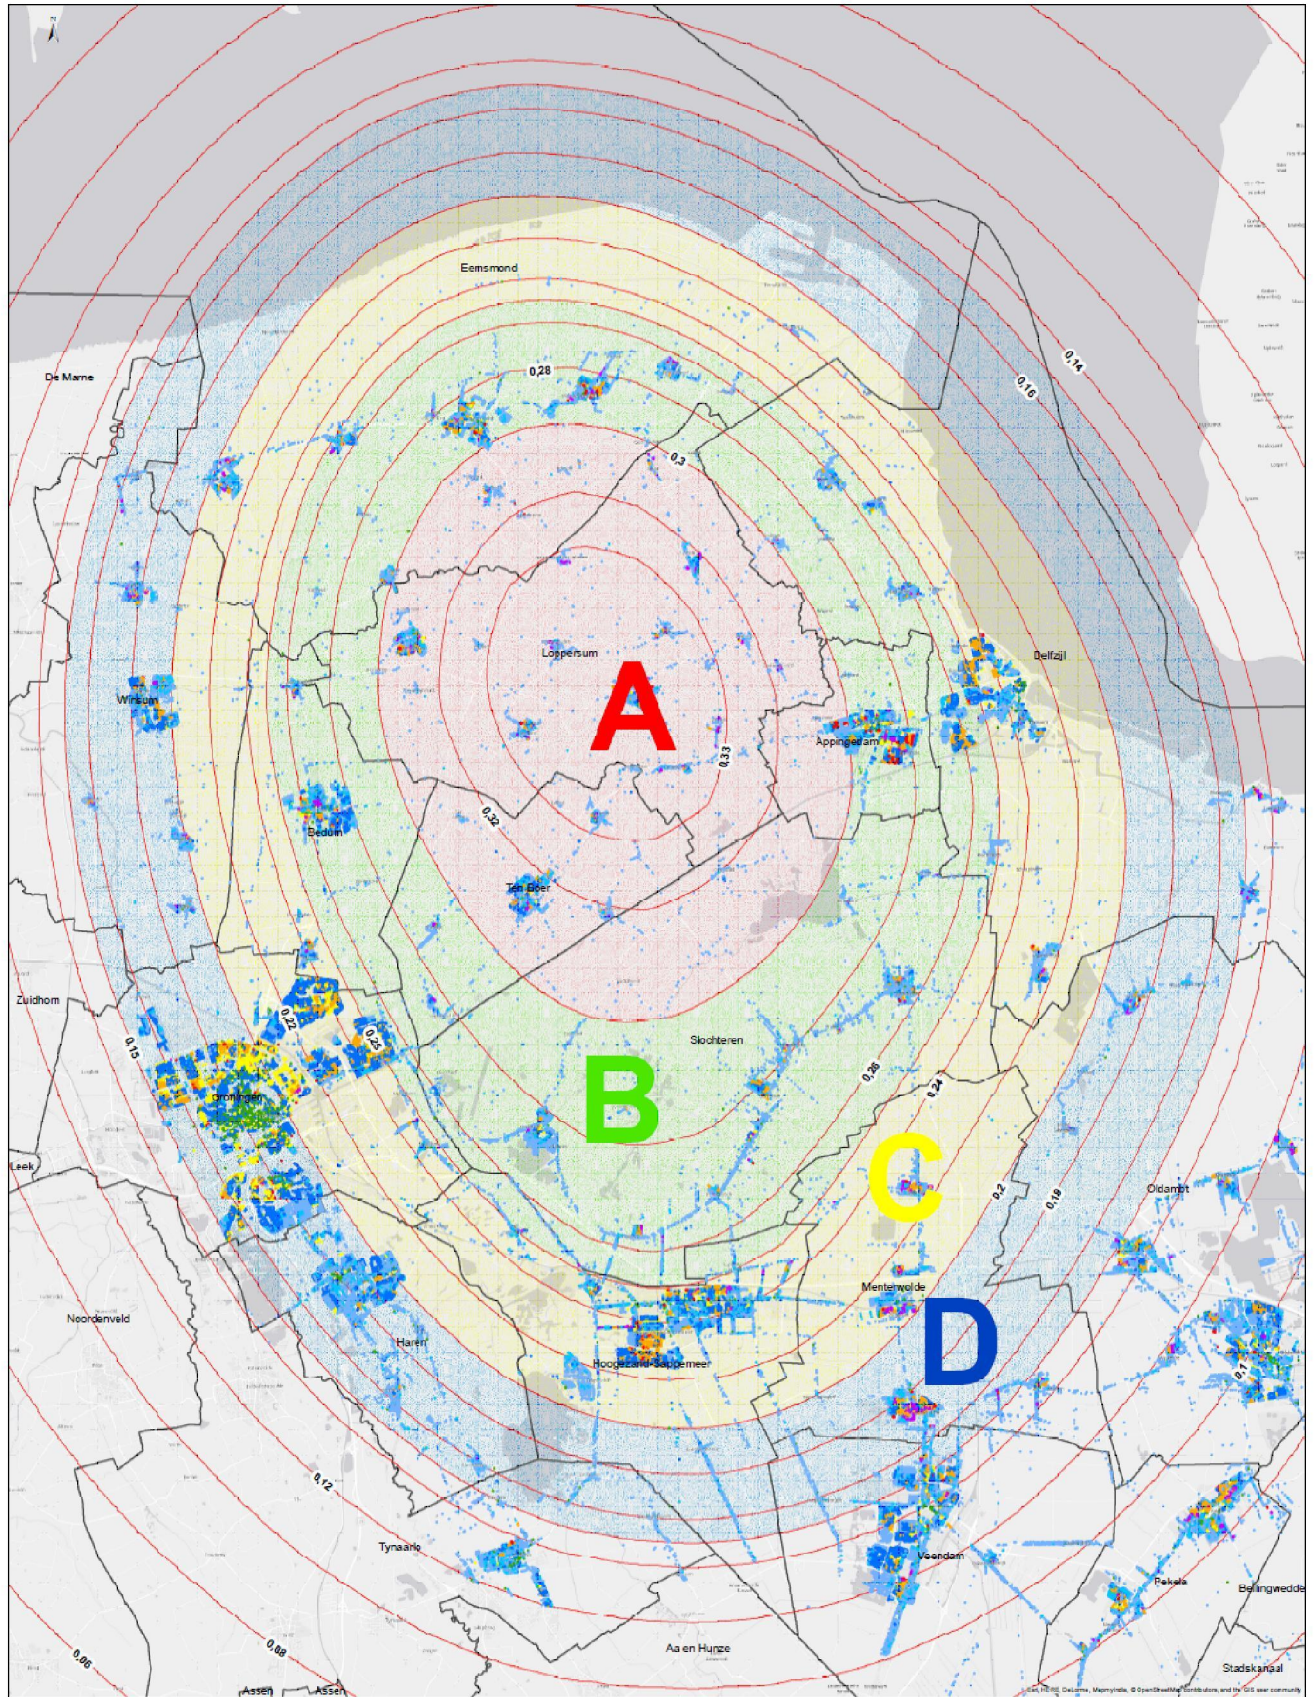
N

Eemsmond

De Marne

0,28

0,14

0,16

0,3

Loppersum

A

Delfzijl

Winsum

Appingedam

0,33

Bedum

0,32

Ten Boer

Zuidhorn

0,22

0,25

0,15

Slochteren

0,26

0,24

B

Groningen

Leek

C

0,2

0,18

Oldambt

Menterwolde

D

Noordenveld

Haren

Hoogezand-Sappemeer

0,1

0,12

Tynaarlo

Veendam

Pekela

Bellingwedde

0,08

0,06

Aa en Hunze

Stadskanaal

Assen

Assen

Esri, HERE, DeLorme, Mapmyindia, © OpenStreetMap contributors, and the GIS user community